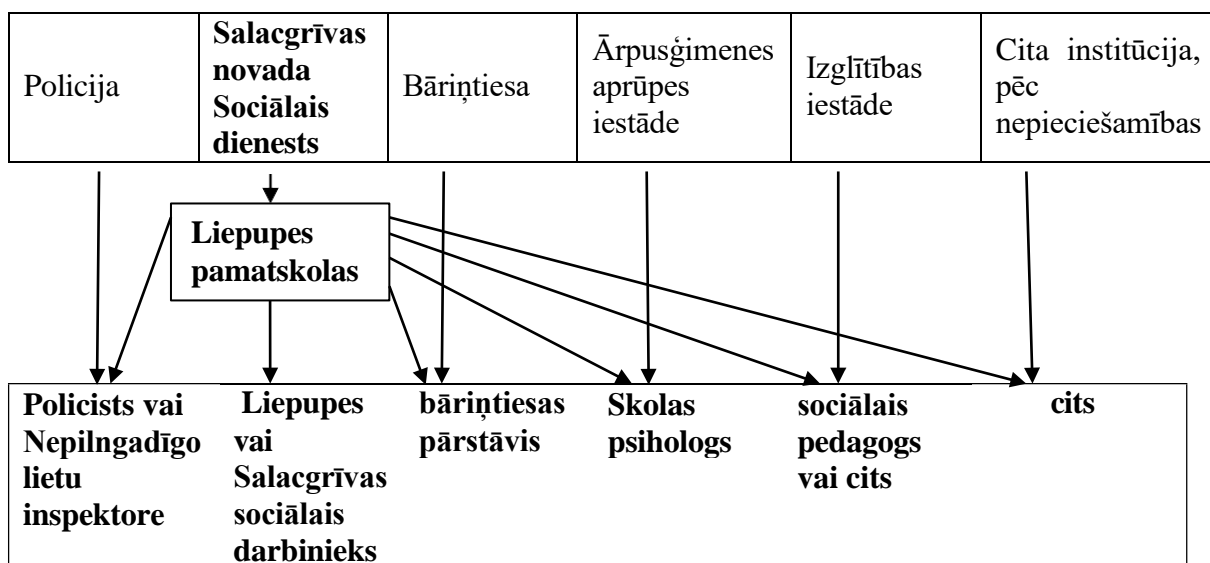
| Policija | **Salacgrīvas novada Sociālais dienests** | Bāriņtiesa | Ārpusģimenes aprūpes iestāde | Izglītības iestāde | Cita institūcija, pēc nepieciešamības |
|---|---|---|---|---|---|

**Liepupes pamatskolas**

| **Policists vai Nepilngadīgo lietu inspektore** | **Liepupes vai Salacgrīvas sociālais darbinieks** | **bāriņtiesas pārstāvis** | **Skolas psihologs** | **sociālais pedagogs vai cits** | **cits** |
|---|---|---|---|---|---|